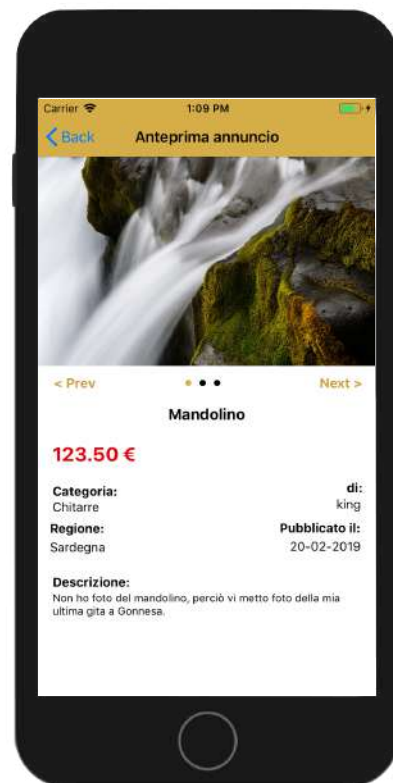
Carrier
1:09 PM

< Back
Anteprima annuncio

< Prev
Next >

Mandolino

123.50 €

Categoria:
Chitarre

di:
king

Regione:
Sardegna

Pubblicato il:
20-02-2019

Descrizione:
Non ho foto del mandolino, perciò vi metto foto della mia ultima gita a Gonnesa.